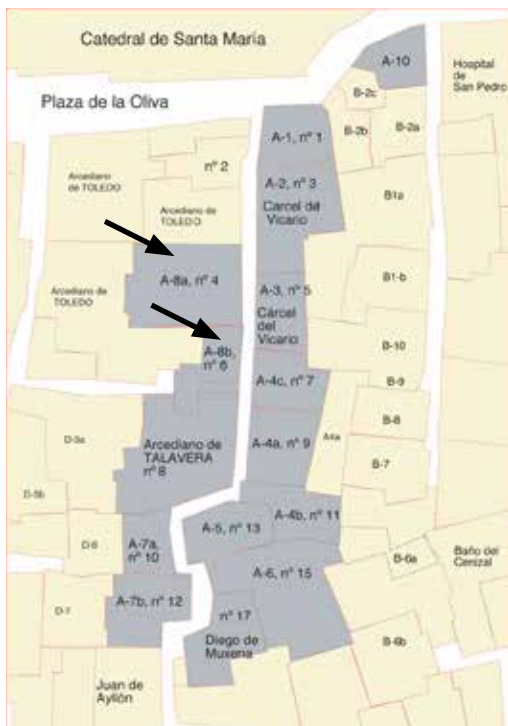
Catedral de Santa María

A-10

Hospital de San Pedro

Plaza de la Oliva

B-2c

B-2b

B-2a

A-1, nº 1

nº 2

Arcediano de TOLEDO

Arcediano de TOLEDO

A-2, nº 3
Carcel del Vicario

B1a

A-8a, nº 4

Arcediano de TOLEDO

A-3, nº 5

B1-b

Cárcel del Vicario

A-8b, nº 6

B-10

A-4c, nº 7

B-9

D-3a

B-8

Arcediano de TALAVERA nº 8

A-4a, nº 9

A4a

B-7

D-3b

A-4b, nº 11

A-7a, nº 10

D-6

A-5, nº 13

Baño del Cenizal

B-6a

A-6, nº 15

D-7

A-7b, nº 12

nº 17

Diego de Muxena

B-6b

Juan de Aylón